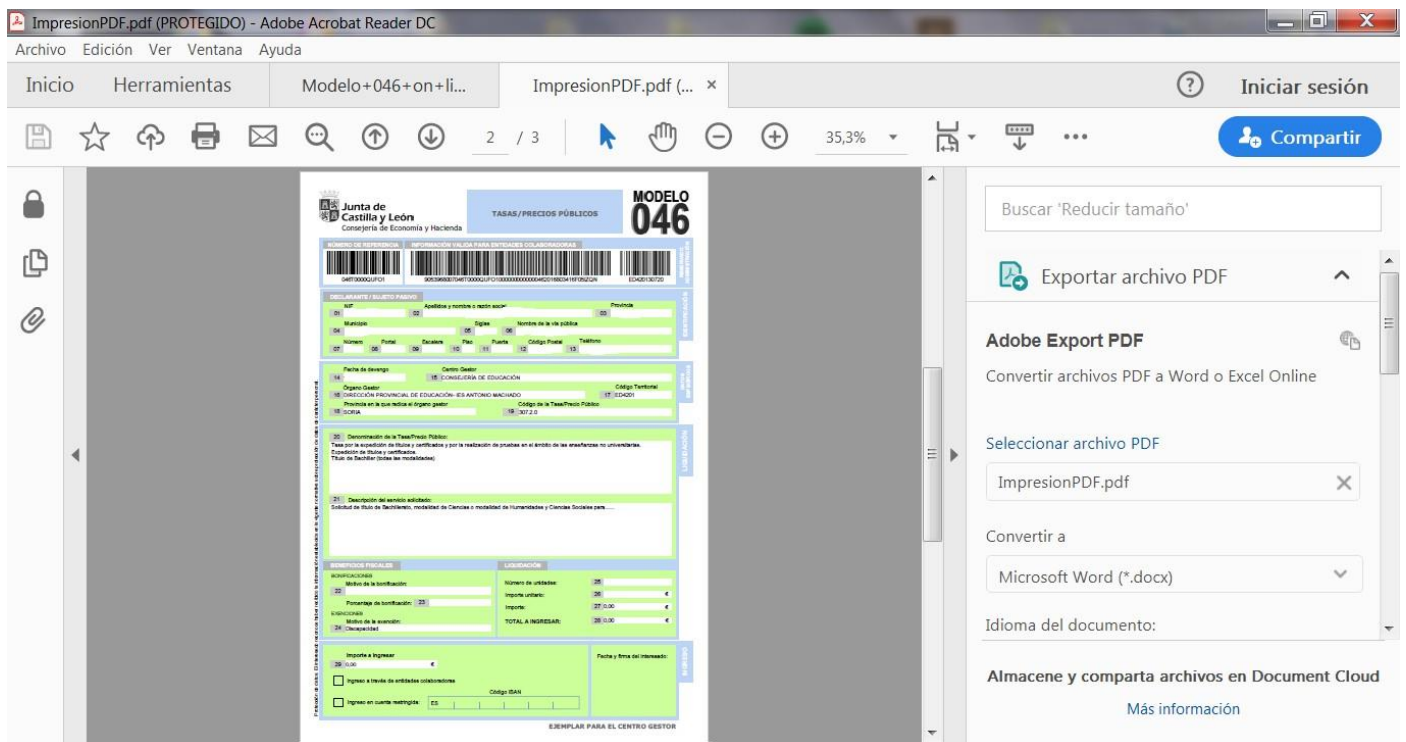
ImpresionPDF.pdf (PROTEGIDO) - Adobe Acrobat Reader DC

Archivo Edición Ver Ventana Ayuda

Inicio Herramientas Modelo+046+on+li... ImpresionPDF.pdf (... ×

Iniciar sesión

2 / 3 35,3%

Compartir

Junta de Castilla y León
Consejería de Economía y Hacienda

TASAS/PRECIOS PÚBLICOS

MODELO 046

NÚMERO DE REFERENCIA INFORMACIÓN VÁLIDA PARA ENTIDADES COLABORADORAS

DECLARANTE / SUJETO PASIVO

NIF 01 02 Apellidos y nombre o razón social Provincia 03
Municipio 04 Siglas 05 Nombre de la vía pública 06
Número 07 Portal 08 Escalera 09 Piso 10 Puerta 11 Código Postal 12 Teléfono 13

Fecha de devengo 14 Centro Gestor 15 CONSEJERÍA DE EDUCACIÓN
Órgano Gestor 16 DIRECCIÓN PROVINCIAL DE EDUCACIÓN - IES ANTONIO MACHADO Código Territorial 17 ED4201
Provincia en la que radica el órgano gestor 18 SORIA Código de la Tasa/Precio Público 19 307.2.0

20 Denominación de la Tasa/Precio Público:
Tasa por la expedición de títulos y certificados y por la realización de pruebas en el ámbito de las enseñanzas no universitarias.
Expedición de títulos y certificados.
Título de Bachiller (todas las modalidades)

21 Descripción del servicio solicitado:
Solicitud de título de Bachillerato, modalidad de Ciencias o modalidad de Humanidades y Ciencias Sociales para......

BENEFICIOS FISCALES
BONIFICACIONES
Motivo de la bonificación: 22
Porcentaje de bonificación: 23
EXENCIONES
Motivo de la exención: 24 Discapacidad

LIQUIDACIÓN
Número de unidades: 25
Importe unitario: 26 €
Importe: 27 0,00 €
TOTAL A INGRESAR: 28 0,00 €

Importe a ingresar 29 0,00 €
Ingreso a través de entidades colaboradoras
Ingreso en cuenta restringida: ES
Código IBAN
Fecha y firma del interesado:

EJEMPLAR PARA EL CENTRO GESTOR

Buscar 'Reducir tamaño'

Exportar archivo PDF

Adobe Export PDF

Convertir archivos PDF a Word o Excel Online

Seleccionar archivo PDF

ImpresionPDF.pdf

Convertir a

Microsoft Word (*.docx)

Idioma del documento:

Almacene y comparta archivos en Document Cloud

Más información